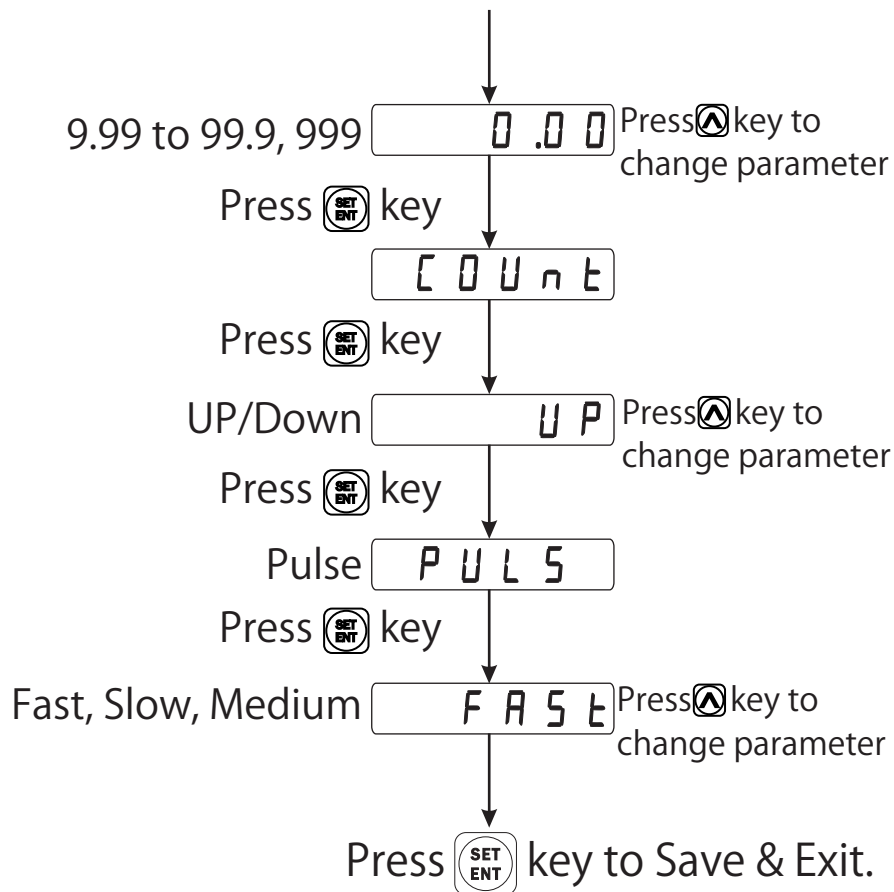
9.99 to 99.9, 999 0.00 Press key to change parameter

Press SET ENT key

COUnt

Press SET ENT key

UP/Down UP Press key to change parameter

Press SET ENT key

Pulse PULS

Press SET ENT key

Fast, Slow, Medium FASt Press key to change parameter

Press SET ENT key to Save & Exit.